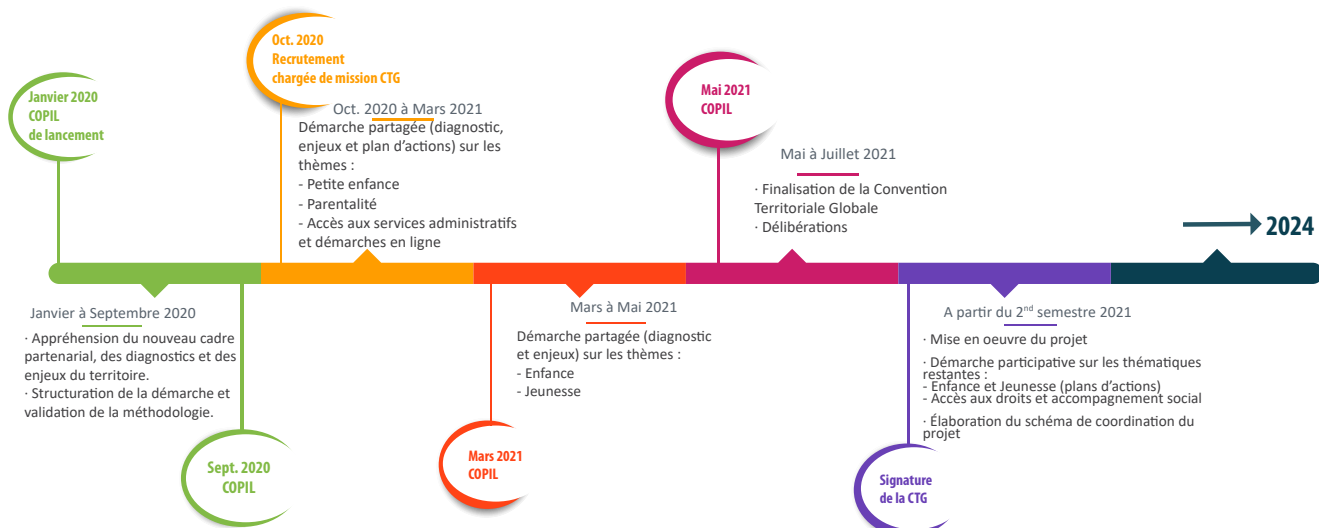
Oct. 2020
Recrutement
chargée de mission CTG

Janvier 2020
COPIL
de lancement

Oct. 2020 à Mars 2021
Démarche partagée (diagnostic, enjeux et plan d'actions) sur les thèmes :
- Petite enfance
- Parentalité
- Accès aux services administratifs et démarches en ligne

Mai 2021
COPIL

Mai à Juillet 2021
· Finalisation de la Convention Territoriale Globale
· Délibérations

2024

Janvier à Septembre 2020
· Appréhension du nouveau cadre partenarial, des diagnostics et des enjeux du territoire.
· Structuration de la démarche et validation de la méthodologie.

Mars à Mai 2021
Démarche partagée (diagnostic et enjeux) sur les thèmes :
- Enfance
- Jeunesse

A partir du 2$^{nd}$ semestre 2021
· Mise en oeuvre du projet
· Démarche participative sur les thématiques restantes :
- Enfance et Jeunesse (plans d'actions)
- Accès aux droits et accompagnement social
· Élaboration du schéma de coordination du projet

Sept. 2020
COPIL

Mars 2021
COPIL

Signature
de la CTG